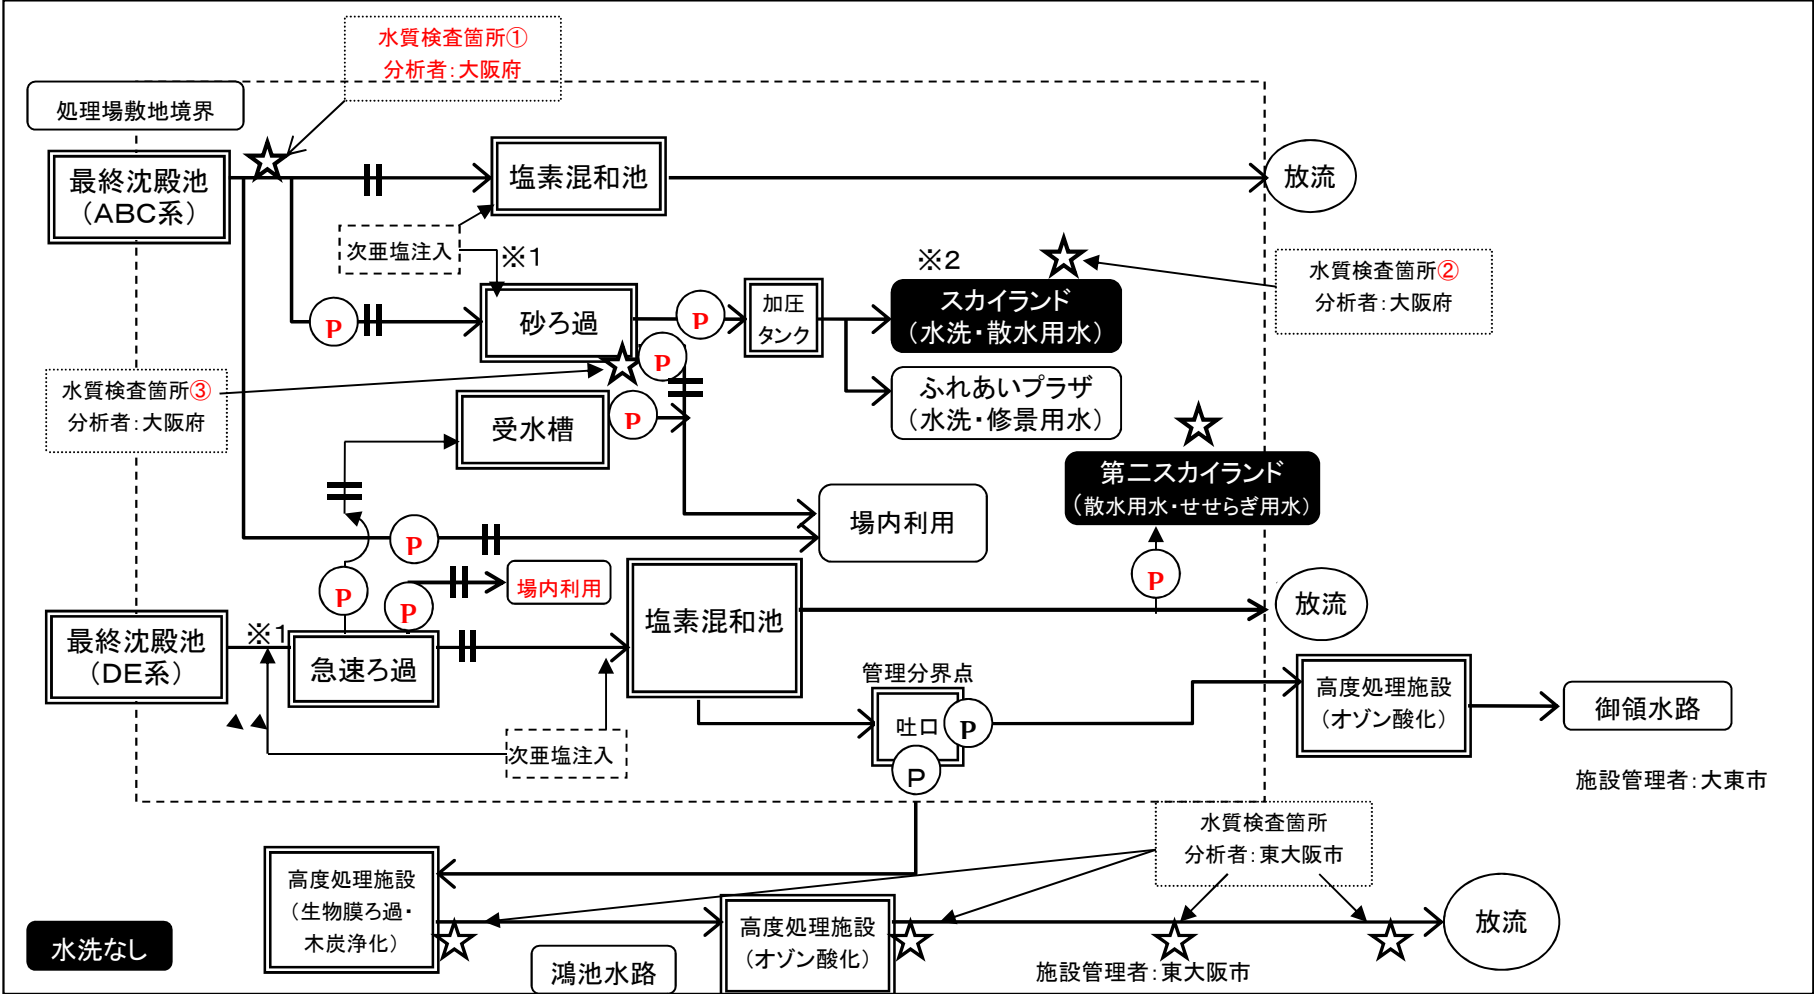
水質検査箇所①
分析者：大阪府

処理場敷地境界

最終沈殿池
（ABC系）

塩素混和池

放流

次亜塩注入

※1

※2

水質検査箇所②
分析者：大阪府

P

砂ろ過

P

加圧
タンク

スカイランド
（水洗・散水用水）

ふれあいプラザ
（水洗・修景用水）

水質検査箇所③
分析者：大阪府

P

受水槽

P

第二スカイランド
（散水用水・せせらぎ用水）

場内利用

P

P

P

場内利用

P

放流

最終沈殿池
（DE系）

※1

急速ろ過

塩素混和池

管理分界点

吐口

P

P

高度処理施設
（オゾン酸化）

御領水路

次亜塩注入

施設管理者：大東市

水質検査箇所
分析者：東大阪市

高度処理施設
（生物膜ろ過・
木炭浄化）

高度処理施設
（オゾン酸化）

放流

水洗なし

鴻池水路

施設管理者：東大阪市